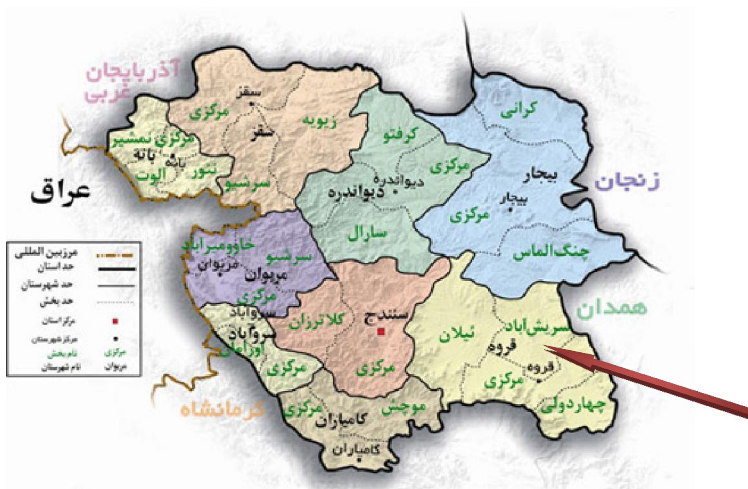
آذربایجان غربی

عراق

زنجان

همدان

کرمانشاه

مرزبین المللی
حد استان
حد شهرستان
حد بخش
مرکز استان
مرکز شهرستان
نام بخش
نام شهرستان
مرکزی
مریوان

مرکزی
سقز
سقز
زیویه
مرکزی ننمشیر
بانه
بانه
نتور
الوت
سرشیو

کرفتو
مرکزی
دیواندره
دیواندره
سارال

کرانی
بیجار
بیجار
مرکزی
چنگ الماس

خاوومیرآباد
مریوان
مریوان
سرشیو
مرکزی

سروآباد
سروآباد
اورامان
مرکزی

سنندج
کلاترزان
مرکزی

سریش آباد
قروه
قروه
ئیلان
مرکزی
چهاردولی

موچش
مرکزی
کامیاران
کامیاران